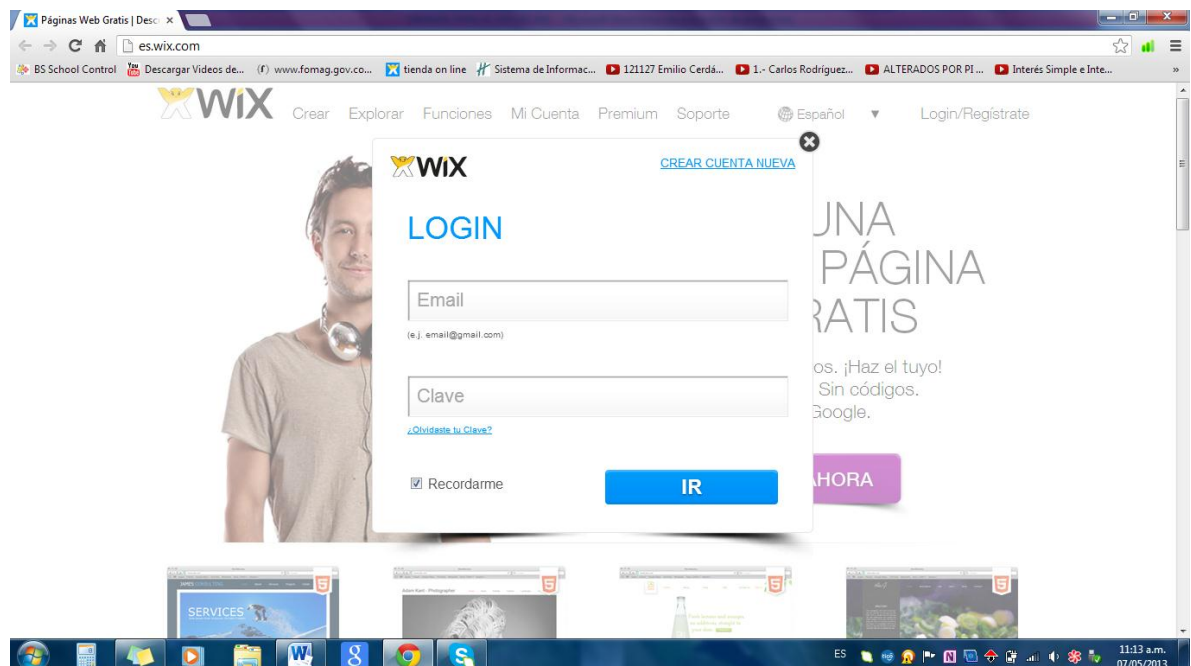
Páginas Web Gratis | Desc ×

es.wix.com

BS School Control Descargar Videos de... (f) www.fomag.gov.co... tienda on line Sistema de Informac... 121127 Emilio Cerdá... 1.- Carlos Rodriguez... ALTERADOS POR PI ... Interés Simple e Inte... »

WiX Crear Explorar Funciones Mi Cuenta Premium Soporte Español ▼ Login/Regístrate

WiX CREAR CUENTA NUEVA

LOGIN

Email

(e.j. email@gmail.com)

Clave

¿Olvidaste tu Clave?

Recordarme

IR

UNA
PÁGINA
RATIS

os. ¡Haz el tuyo!
Sin códigos.
Google.

HORA

SERVICES

ES 11:13 a.m. 07/05/2013